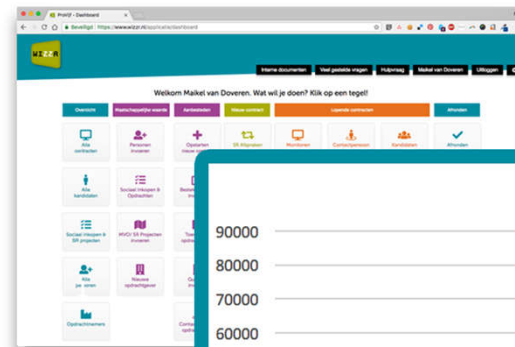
ProWIJ - Dashboard

Beveiligd | https://www.wizzt.nl/applicatie/dashboard

wizz

Interne documenten
Veel gestelde vragen
Hulpvraag
Maikel van Doveren
Uitloggen

Welkom Maikel van Doveren. Wat wil je doen? Klik op een tegel!

Overzicht
Maatschappelijke waarde
Aanbesteden
Nieuw contract
Lopende contracten
Afronden

Alle contracten
Personen invoeren
Opstarten nieuw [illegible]
SR Afspraken
Monitoren
Contactpersoon
Kandidaten
Afronden

Alle kandidaten
Sociaal inkopen & Opdrachten
Beste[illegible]

Sociaal inkopen & SR projecten
MVO/ SR Projecten invoeren
Toe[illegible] opdra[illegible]

Alle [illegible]
Nieuwe opdrachtgever
O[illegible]

Opdrachtnemers
Contact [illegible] opdra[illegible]

90000
80000
70000
60000